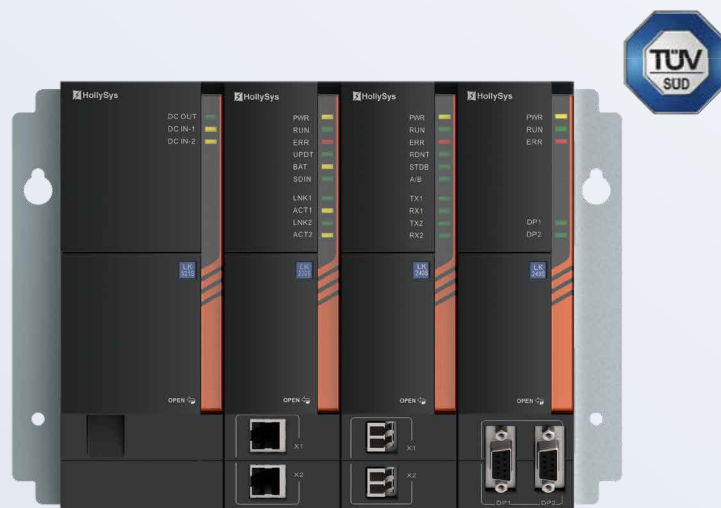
TÜV
SÜD

HollySys
DC OUT
DC IN-1
DC IN-2
LK
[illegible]
OPEN

HollySys
PWR
RUN
ERR
UPDT
BAT
SDIN
LNK1
ACT1
LNK2
ACT2
LK
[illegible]
OPEN
X1
X2

HollySys
PWR
RUN
ERR
RDNT
STDB
A/B
TX1
RX1
TX2
RX2
LK
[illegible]
OPEN
X1
X2

HollySys
PWR
RUN
ERR
DP1
DP2
LK
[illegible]
OPEN
DP1
DP2